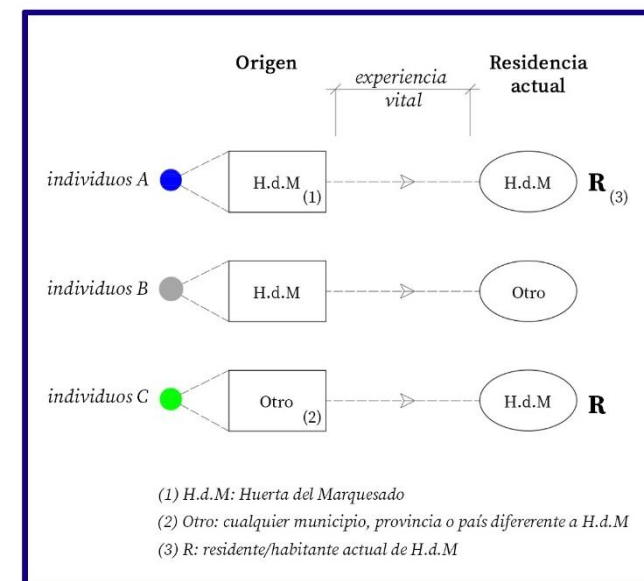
Origen

experiencia vital

Residencia actual

individuos A

H.d.M $_{(1)}$

H.d.M

$\mathbf{R}_{(3)}$

individuos B

H.d.M

Otro

individuos C

Otro $_{(2)}$

H.d.M

**R**

(1) H.d.M: Huerta del Marquesado

(2) Otro: cualquier municipio, provincia o país difererente a H.d.M

(3) R: residente/habitante actual de H.d.M